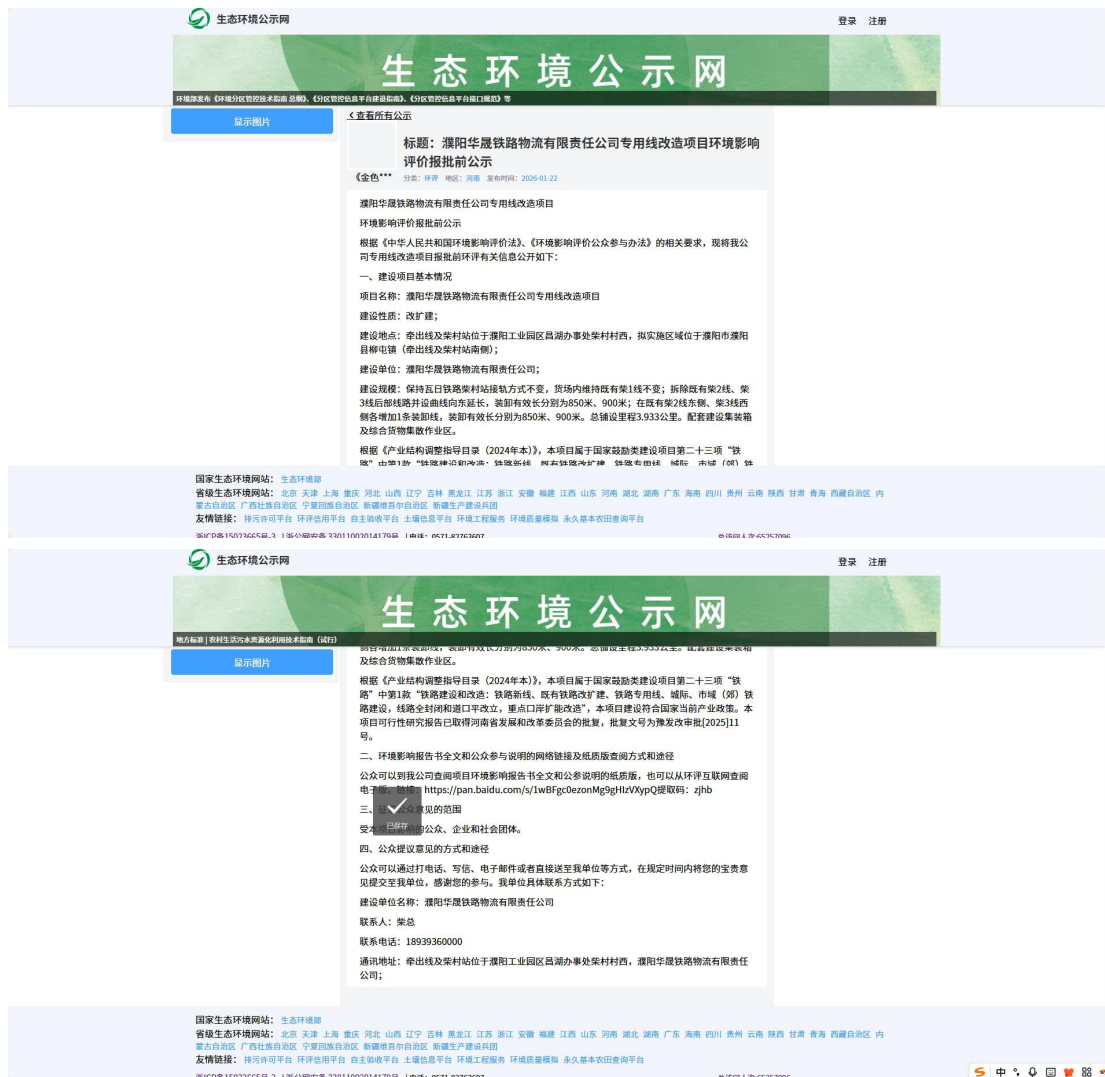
生态环境公示网

登录 注册

生 态 环 境 公 示 网

环境部发布《环境分区管控技术指南 总纲》、《分区管控信息平台建设指南》、《分区管控信息平台接口规范》等

显示图片

< 查看所有公示

标题：濮阳华晟铁路物流有限责任公司专用线改造项目环境影响评价报批前公示

《金色***

分类：环评 地区：河南 发布时间：2026-01-22

濮阳华晟铁路物流有限责任公司专用线改造项目

环境影响评价报批前公示

根据《中华人民共和国环境影响评价法》、《环境影响评价公众参与办法》的相关要求，现将我公司专用线改造项目报批前环评有关信息公开如下：

一、建设项目基本情况

项目名称：濮阳华晟铁路物流有限责任公司专用线改造项目

建设性质：改扩建；

建设地点：牵出线及柴村站位于濮阳工业园区昌湖办事处柴村村西，拟实施区域位于濮阳市濮阳县柳屯镇（牵出线及柴村站南侧）；

建设单位：濮阳华晟铁路物流有限责任公司；

建设规模：保持瓦日铁路柴村站接轨方式不变，货场内维持既有柴1线不变；拆除既有柴2线、柴3线后部线路并设曲线向东延长，装卸有效长分别为850米、900米；在既有柴2线东侧、柴3线西侧各增加1条装卸线，装卸有效长分别为850米、900米。总铺设里程3.933公里。配套建设集装箱及综合货物集散作业区。

根据《产业结构调整指导目录（2024年本）》，本项目属于国家鼓励类建设项目第二十三项“铁路”中第1款“铁路建设和改造：铁路新线、既有铁路改扩建、铁路专用线、城际、市域（郊）铁

国家生态环境网站：生态环境部
省级生态环境网站：北京 天津 上海 重庆 河北 山西 辽宁 吉林 黑龙江 江苏 浙江 安徽 福建 江西 山东 河南 湖北 湖南 广东 海南 四川 贵州 云南 陕西 甘肃 青海 西藏自治区 内蒙古自治区 广西壮族自治区 宁夏回族自治区 新疆维吾尔自治区 新疆生产建设兵团
友情链接：排污许可平台 环评信用平台 自主验收平台 土壤信息平台 环境工程服务 环境质量模拟 永久基本农田查询平台
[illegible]

生态环境公示网

登录 注册

生 态 环 境 公 示 网

地方标准 | 农村生活污水资源化利用技术指南（试行）

显示图片

及综合货物集散作业区。

根据《产业结构调整指导目录（2024年本）》，本项目属于国家鼓励类建设项目第二十三项“铁路”中第1款“铁路建设和改造：铁路新线、既有铁路改扩建、铁路专用线、城际、市域（郊）铁路建设，线路全封闭和道口平交改立，重点口岸扩能改造”，本项目建设符合国家当前产业政策。本项目可行性研究报告已取得河南省发展和改革委员会的批复，批复文号为豫发改审批[2025]11号。

二、环境影响报告书全文和公众参与说明的网络链接及纸质版查阅方式和途径

公众可以到我公司查阅项目环境影响报告书全文和公参说明的纸质版，也可以从环评互联网查阅电子版，链接：https://pan.baidu.com/s/1wBFgc0ezonMg9gHIzVXypQ提取码：zjhb

三、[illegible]众意见的范围

受本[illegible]的公众、企业和社会团体。

已保存

四、公众提议意见的方式和途径

公众可以通过打电话、写信、电子邮件或者直接送至我单位等方式，在规定时间内将您的宝贵意见提交至我单位，感谢您的参与。我单位具体联系方式如下：

建设单位名称：濮阳华晟铁路物流有限责任公司

联系人：柴总

联系电话：18939360000

通讯地址：牵出线及柴村站位于濮阳工业园区昌湖办事处柴村村西，濮阳华晟铁路物流有限责任公司；

国家生态环境网站：生态环境部
省级生态环境网站：北京 天津 上海 重庆 河北 山西 辽宁 吉林 黑龙江 江苏 浙江 安徽 福建 江西 山东 河南 湖北 湖南 广东 海南 四川 贵州 云南 陕西 甘肃 青海 西藏自治区 内蒙古自治区 广西壮族自治区 宁夏回族自治区 新疆维吾尔自治区 新疆生产建设兵团
友情链接：排污许可平台 环评信用平台 自主验收平台 土壤信息平台 环境工程服务 环境质量模拟 永久基本农田查询平台

中